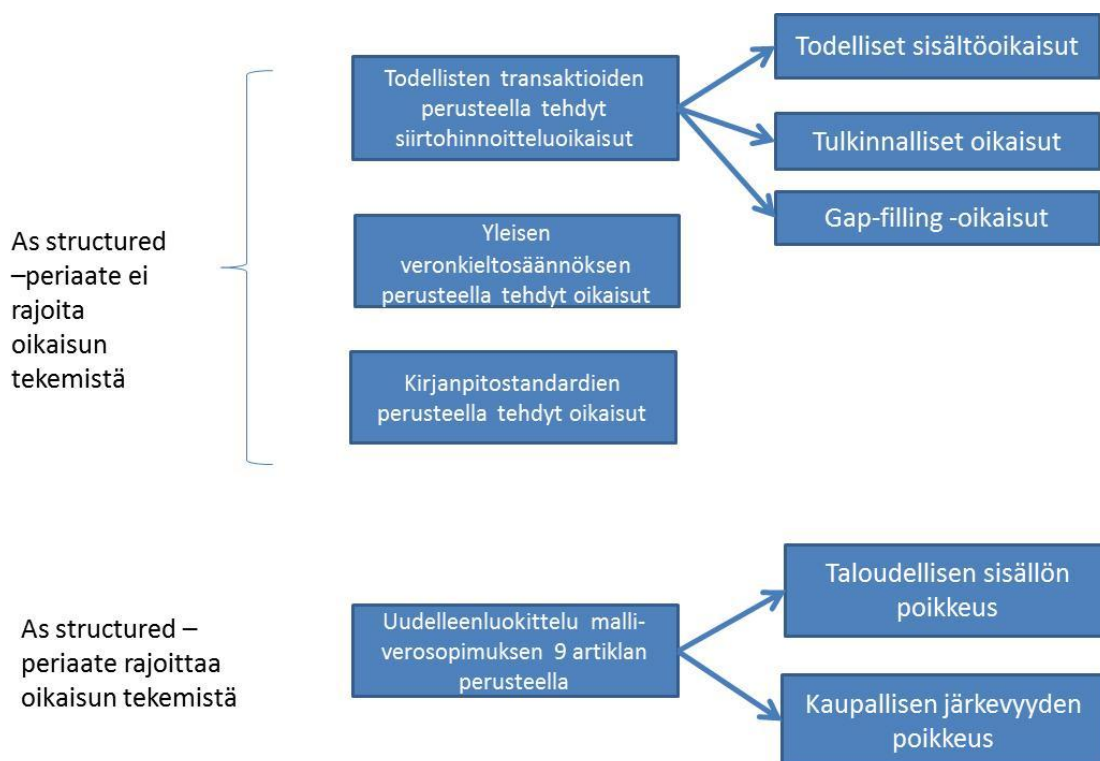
As structured –periaate ei rajoita oikaisun tekemistä

Todellisten transaktioiden perusteella tehdyt siirtohinnoitteluoikaisut

Todelliset sisältöoikaisut

Tulkinnalliset oikaisut

Gap-filling -oikaisut

Yleisen veronkieltosäännöksen perusteella tehdyt oikaisut

Kirjanpitostandardien perusteella tehdyt oikaisut

As structured –periaate rajoittaa oikaisun tekemistä

Uudelleenluokittelu malliverosopimuksen 9 artiklan perusteella

Taloudellisen sisällön poikkeus

Kaupallisen järkevyyden poikkeus